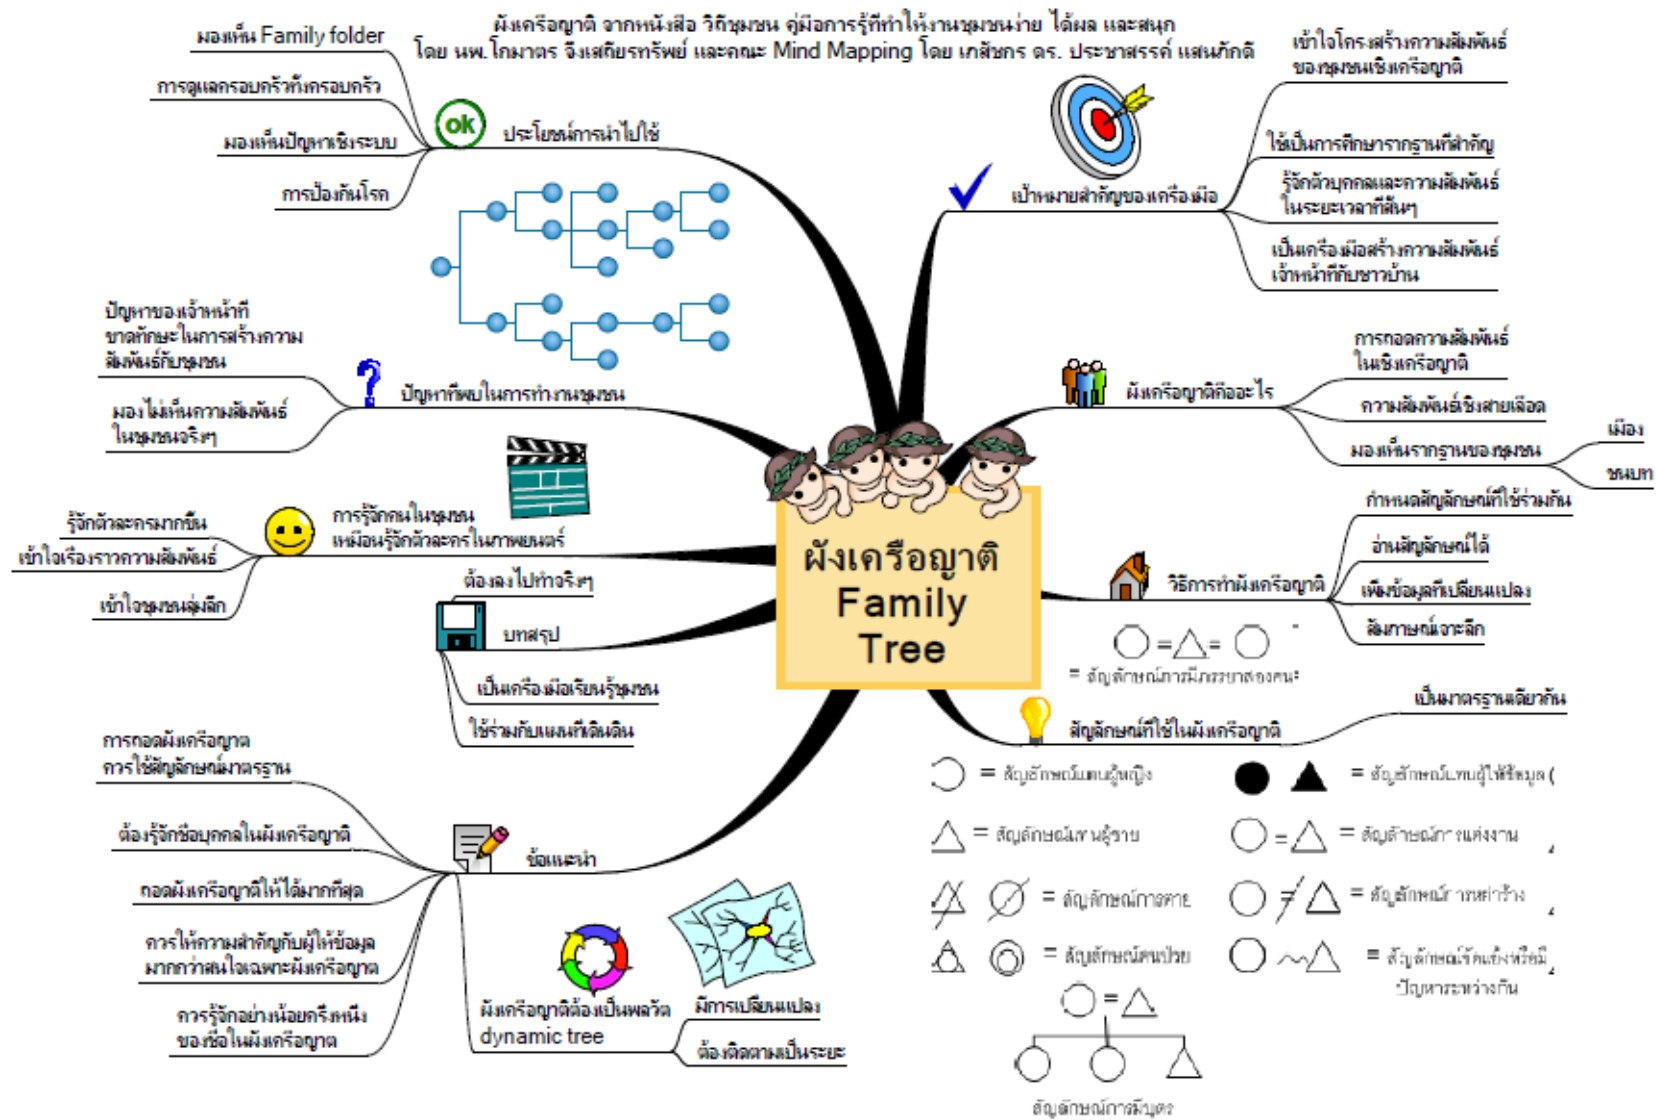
ผังเครือญาติ จากหนังสือ วิถีชุมชน คู่มือการรู้ที่ทำให้งานชุมชนง่าย ได้ผล และสนุก
โดย นพ.โกมาตร จึงเสถียรทรัพย์ และคณะ Mind Mapping โดย เกสิชกร ดร. ประชาสรรค์ แสนภักดี

ผังเครือญาติ
Family
Tree

ประโยชน์การนำไปใช้
มองเห็น Family folder
การดูแลครอบครัวทั้งครอบครัว
มองเห็นปัญหาเชิงระบบ
การป้องกันโรค

เป้าหมายสำคัญของเครื่องมือ
เข้าใจโครงสร้างความสัมพันธ์ของชุมชนเชิงเครือญาติ
ใช้เป็นการศึกษารากฐานที่สำคัญ
รู้จักตัวบุคคลและความสัมพันธ์ในระยะเวลาที่สั้นๆ
เป็นเครื่องมือสร้างความสัมพันธ์เจ้าหน้าที่กับชาวบ้าน

ปัญหาที่พบในการทำงานชุมชน
ปัญหาของเจ้าหน้าที่ขาดทักษะในการสร้างความสัมพันธ์กับชุมชน
มองไม่เห็นความสัมพันธ์ในชุมชนจริงๆ

ผังเครือญาติคืออะไร
การถอดความสัมพันธ์ในเชิงเครือญาติ
ความสัมพันธ์เชิงสายเลือด
มองเห็นรากฐานของชุมชน
เมือง
ชนบท

การรู้จักคนในชุมชนเหมือนรู้จักตัวละครในภาพยนตร์
รู้จักตัวละครมากขึ้น
เข้าใจเรื่องราวความสัมพันธ์
เข้าใจชุมชนลุ่มลึก

วิธีการทำผังเครือญาติ
กำหนดสัญลักษณ์ที่ใช้ร่วมกัน
อ่านสัญลักษณ์ได้
เพิ่มข้อมูลที่เปลี่ยนแปลง
สัมภาษณ์เจาะลึก

บทสรุป
ต้องลงไปทำจริงๆ
เป็นเครื่องมือเรียนรู้ชุมชน
ใช้ร่วมกับแผนที่เดินดิน

= สัญลักษณ์การมีภรรยาสองคน

สัญลักษณ์ที่ใช้ในผังเครือญาติ
เป็นมาตรฐานเดียวกัน
= สัญลักษณ์แทนผู้หญิง
= สัญลักษณ์แทนผู้ให้ข้อมูล
= สัญลักษณ์แทนผู้ชาย
= สัญลักษณ์การแต่งงาน
= สัญลักษณ์การตาย
= สัญลักษณ์การหย่าร้าง
= สัญลักษณ์คนป่วย
= สัญลักษณ์ขัดแย้งหรือมีปัญหาระหว่างกัน
สัญลักษณ์การมีบุตร

ข้อแนะนำ
การถอดผังเครือญาติการใช้สัญลักษณ์มาตรฐาน
ต้องรู้จักชื่อบุคคลในผังเครือญาติ
ถอดผังเครือญาติให้ได้มากที่สุด
ควรให้ความสำคัญกับผู้ให้ข้อมูลมากกว่าสนใจเฉพาะผังเครือญาติ
การรู้จักอย่างน้อยครึ่งหนึ่งของชื่อในผังเครือญาติ
ผังเครือญาติต้องเป็นพลวัต dynamic tree
มีการเปลี่ยนแปลง
ต้องติดตามเป็นระยะ